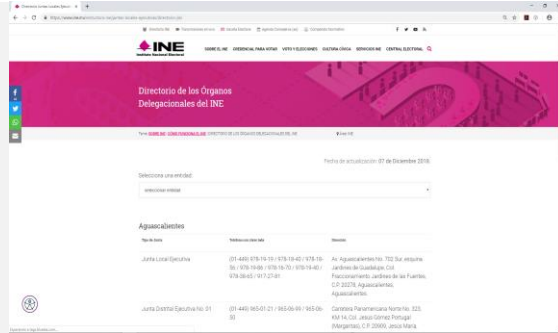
Directorio Juntas Locales Ejecutiv... ×

https://www.ine.mx/estructura-ine/juntas-locales-ejecutivas/directorio-ine/

Directorio INE   Transparencia del INE   Estados Electorales   Agenda Consejeros INE   Consulta de Normativa

INE
Instituto Nacional Electoral

SOBRE EL INE   CREDENCIAL PARA VOTAR   VOTO Y ELECCIONES   CULTURA CÍVICA   SERVICIOS INE   CENTRAL ELECTORAL

Directorio de los Órganos Delegacionales del INE

Tema SOBRE INE / COMO FUNCIONA EL INE / DIRECTORIO DE LOS ÓRGANOS DELEGACIONALES DEL INE

Fecha de actualización: 07 de Diciembre 2018

Selecciona una entidad:

seleccione entidad

Aguascalientes

| Tipo de Junta | Teléfonos con extensión | Dirección |
|---|---|---|
| Junta Local Ejecutiva | (01-449) 978-19-15 / 978-19-40 / 978-19-56 / 978-19-66 / 978-16-70 / 978-19-40 / 978-08-65 / 917-27-01 | Av. Aguascalientes No. 702 Sur, esquina Jardines de Guadalupe, Col. Fraccionamiento Jardines de las Fuentes, C.P. 20278, Aguascalientes, Aguascalientes. |
| Junta Distrital Ejecutiva No. 01 | (01-449) 965-01-21 / 965-06-99 / 965-06-30 | Carretera Panamericana Norte No. 323, KM 14, Col. Jesús Gómez Portugal (Margaritas), C.P. 20909, Jesús María |